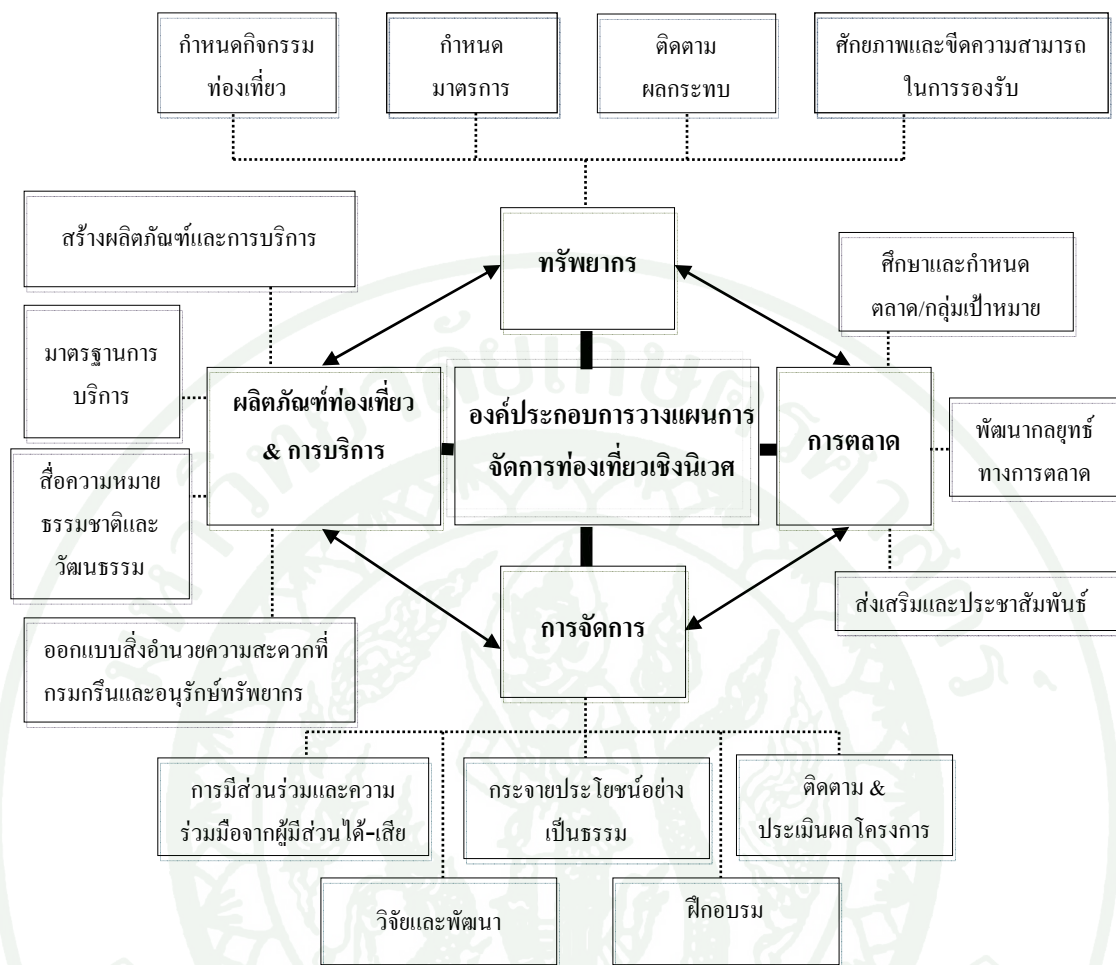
กำหนดกิจกรรม ท่องเที่ยว

กำหนด มาตรการ

ติดตาม ผลกระทบ

ศักยภาพและขีดความสามารถ ในการรองรับ

สร้างผลิตภัณฑ์และการบริการ

ทรัพยากร

ศึกษาและกำหนด ตลาด/กลุ่มเป้าหมาย

มาตรฐานการ บริการ

ผลิตภัณฑ์ท่องเที่ยว & การบริการ

องค์ประกอบการวางแผนการ จัดการท่องเที่ยวเชิงนิเวศ

การตลาด

พัฒนากลยุทธ์ ทางการตลาด

สื่อความหมาย ธรรมชาติและ วัฒนธรรม

การจัดการ

ส่งเสริมและประชาสัมพันธ์

ออกแบบสิ่งอำนวยความสะดวกที่ กรมกรืนและอนุรักษ์ทรัพยากร

การมีส่วนร่วมและความ ร่วมมือจากผู้มีส่วนได้-เสีย

กระจายประโยชน์อย่าง เป็นธรรม

ติดตาม & ประเมินผลโครงการ

วิจัยและพัฒนา

ฝึกอบรม